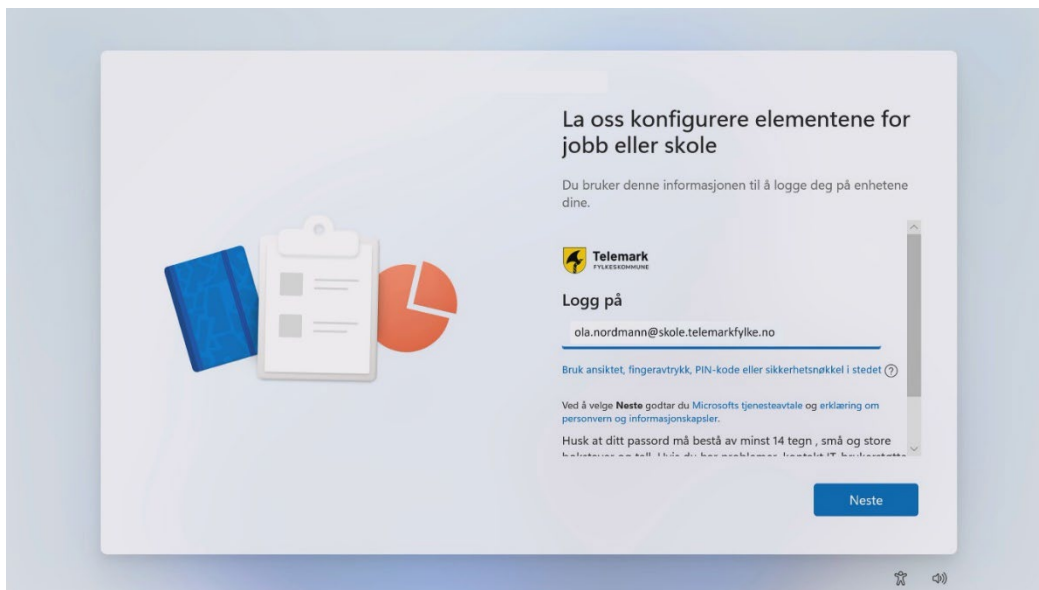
La oss konfigurere elementene for jobb eller skole

Du bruker denne informasjonen til å logge deg på enhetene dine.

Telemark
FYLKESKOMMUNE

Logg på

ola.nordmann@skole.telemarkfylke.no

Bruk ansiktet, fingeravtrykk, PIN-kode eller sikkerhetsnøkkel i stedet ?

Ved å velge Neste godtar du Microsofts tjenesteavtale og erklæring om personvern og informasjonskapsler.

Husk at ditt passord må bestå av minst 14 tegn , små og store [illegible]

Neste